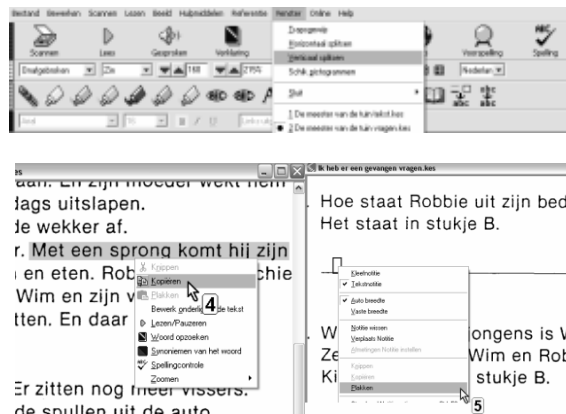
Bestand Bewerken Scannen Lezen Beeld Hulpmiddelen Referentie Venster Online Help

Scannen Lees Gesproken Verklaring Voorspelling Spelling

Enkelgebroken Zin Nederlands

Trapsgewijs
Horizontaal splitsen
Verticaal splitsen
Schik pictogrammen
Sluit
1 De meester van de tuin/ extot.kes
2 De meester van de tuin vragen.kes

Ik heb er een gevangen vragen.kes

aan. En zijn moeder wekt hem
dags uitslapen.
de wekker af.
r. Met een sprong komt hij zijn
en eten. Rob chie
Wim en zijn v
tten. En daar
Er zitten nog meer vissers.
de spullen uit de auto.

Knippen
Kopiëren
Plakken
Bewerk onderliggende tekst
Lezen/Pauzeren
Woord opzoeken
Synoniemen van het woord
Spellingcontrole
Zoomen

4

Hoe staat Robbie uit zijn bed
Het staat in stukje B.

W jongens is W
Ze Wim en Rob
Ki stukje B.

Kleefnotitie
Tekstnotitie
Auto breedte
Vaste breedte
Notitie wissen
Verplaats Notitie
Afmetingen Notitie instellen
Knippen
Kopiëren
Plakken

5